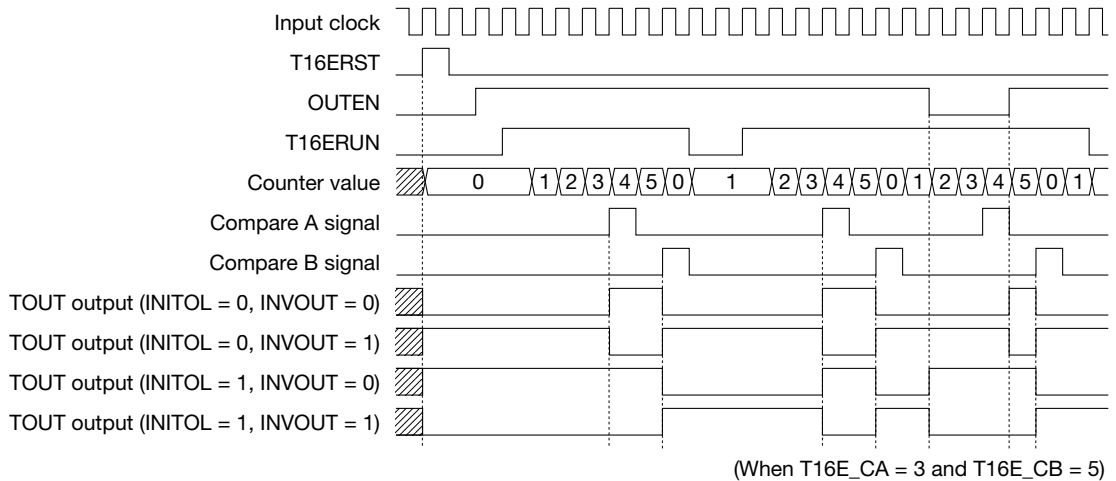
Input clock
T16ERST
OUTEN
T16ERUN
Counter value
0
1
2
3
4
5
0
1
2
3
4
5
0
1
2
3
4
5
0
1
Compare A signal
Compare B signal
TOUT output (INITOL = 0, INVOUT = 0)
TOUT output (INITOL = 0, INVOUT = 1)
TOUT output (INITOL = 1, INVOUT = 0)
TOUT output (INITOL = 1, INVOUT = 1)

(When T16E_CA = 3 and T16E_CB = 5)